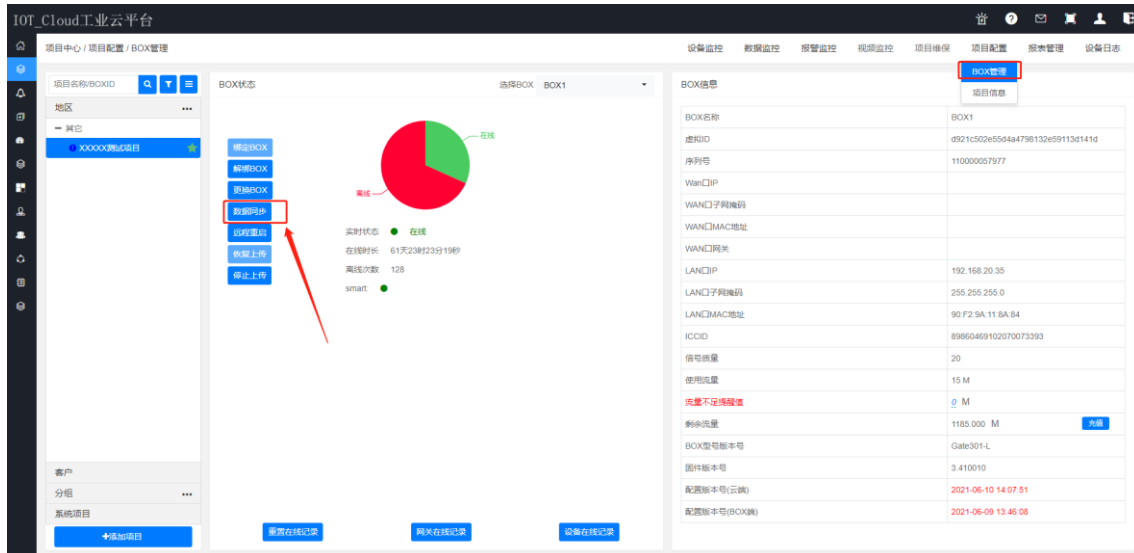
IOT_Cloud工业云平台

项目中心 / 项目配置 / BOX管理

设备监控 数据监控 报警监控 视频监控 项目维保 项目配置 报表管理 设备日志

BOX管理
项目信息

项目名称/BOXID

地区 ...
— 其它
XXXXX测试项目

客户
分组 ...
系统项目
+添加项目

BOX状态 选择BOX BOX1

绑定BOX
解绑BOX
更换BOX
数据同步
远程重启
恢复上传
停止上传

在线
离线

实时状态 在线
在线时长 61天23时23分19秒
离线次数 128
smart

重置在线记录 网关在线记录 设备在线记录

BOX信息

| | |
|---|---|
| BOX名称 | BOX1 |
| 虚拟ID | d921c502e55d4a4798132e59113d141d |
| 序列号 | 110000057977 |
| Wan口IP | |
| WAN口子网掩码 | |
| WAN口MAC地址 | |
| WAN口网关 | |
| LAN口IP | 192.168.20.35 |
| LAN口子网掩码 | 255.255.255.0 |
| LAN口MAC地址 | 90:F2:9A:11:8A:84 |
| ICCID | 89860469102070073393 |
| 信号质量 | 20 |
| 使用流量 | 15 M |
| 流量不足提醒值 | 0 M |
| 剩余流量 | 1185.000 M 充值 |
| BOX型号版本号 | Gate301-L |
| 固件版本号 | 3.410010 |
| 配置版本号(云端) | 2021-06-10 14:07:51 |
| 配置版本号(BOX端) | 2021-06-09 13:46:08 |